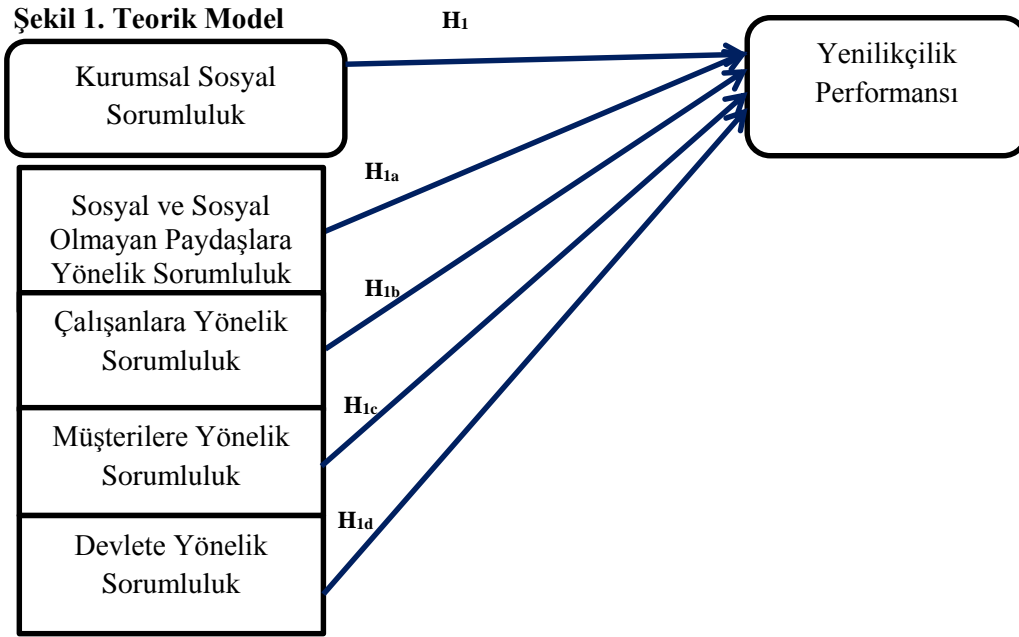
**Şekil 1. Teorik Model**

$H_1$

Kurumsal Sosyal Sorumluluk

Yenilikçilik Performansı

$H_{1a}$

Sosyal ve Sosyal Olmayan Paydaşlara Yönelik Sorumluluk

$H_{1b}$

Çalışanlara Yönelik Sorumluluk

$H_{1c}$

Müşterilere Yönelik Sorumluluk

$H_{1d}$

Devlete Yönelik Sorumluluk